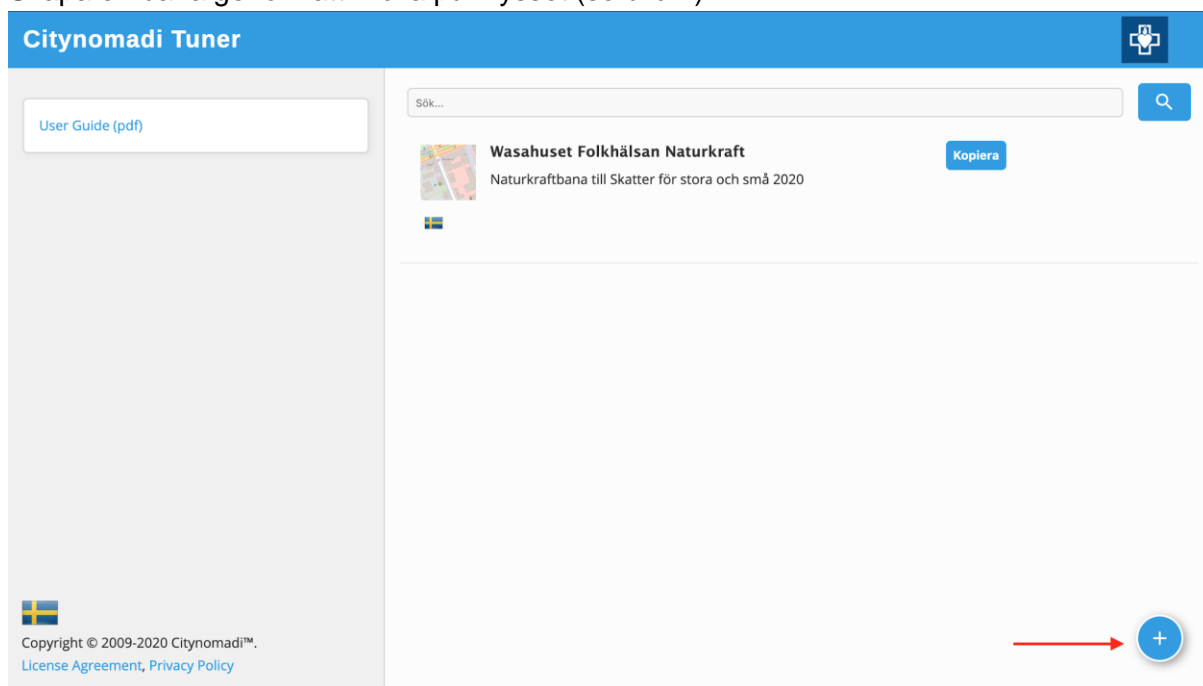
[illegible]

Citynomadi Tuner

User Guide (pdf)

Sök...

Wasahuset Folkhälsan Naturkraft

Naturkraftbana till Skatter för stora och små 2020

Kopiera

Copyright © 2009-2020 Citynomadi™.
License Agreement, Privacy Policy

+